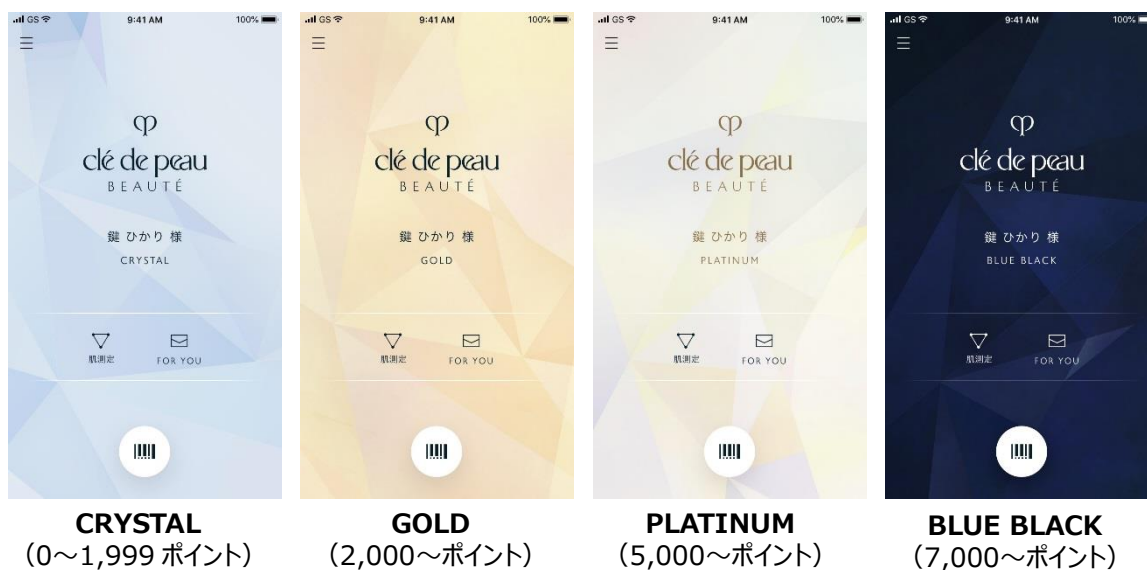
GS 9:41 AM 100%

cp
clé de peau
BEAUTÉ

鍵 ひかり 様
CRYSTAL

肌測定 FOR YOU

CRYSTAL
(0～1,999 ポイント)

GS 9:41 AM 100%

cp
clé de peau
BEAUTÉ

鍵 ひかり 様
GOLD

肌測定 FOR YOU

GOLD
(2,000～ポイント)

GS 9:41 AM 100%

cp
clé de peau
BEAUTÉ

鍵 ひかり 様
PLATINUM

肌測定 FOR YOU

PLATINUM
(5,000～ポイント)

GS 9:41 AM 100%

cp
clé de peau
BEAUTÉ

鍵 ひかり 様
BLUE BLACK

肌測定 FOR YOU

BLUE BLACK
(7,000～ポイント)